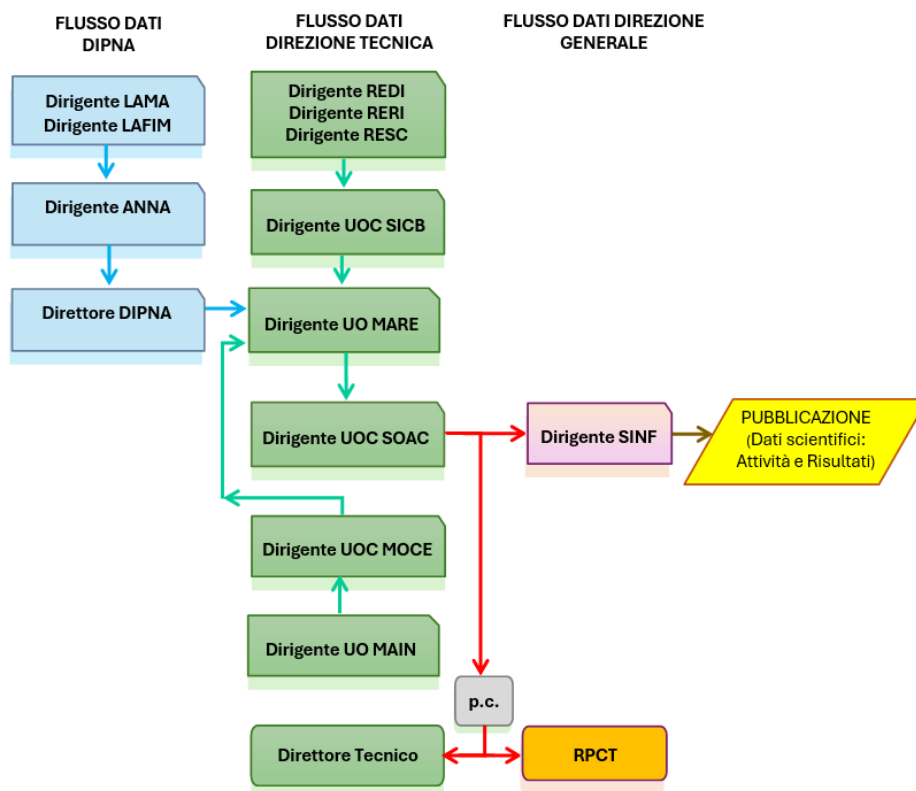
FLUSSO DATI DIPNA

FLUSSO DATI DIREZIONE TECNICA

FLUSSO DATI DIREZIONE GENERALE

Dirigente LAMA
Dirigente LAFIM

Dirigente ANNA

Direttore DIPNA

Dirigente REDI
Dirigente RERI
Dirigente RESC

Dirigente UOC SICB

Dirigente UO MARE

Dirigente UOC SOAC

Dirigente SINF

PUBBLICAZIONE
(Dati scientifici:
Attività e Risultati)

Dirigente UOC MOCE

Dirigente UO MAIN

p.c.

Direttore Tecnico

RPCT